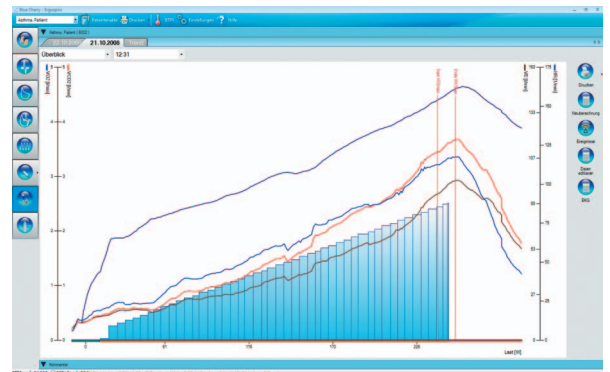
Blue Cherry - Ergospiro

Asthma, Patient

Patientenwahl

Drucken

BTPS

Einstellungen

Hilfe

Asthma, Patient (1002)

21.10.2008

Überblick

12:31

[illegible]

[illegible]

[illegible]

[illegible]

5

4

3

2

1

0

160

133

107

80

53

27

0

180

150

125

100

75

50

25

0

0

60

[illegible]

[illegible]

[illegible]

Last [W]

Drucken

Neuberechnung

Ereignisse

Daten editieren

EKG

Kommentar